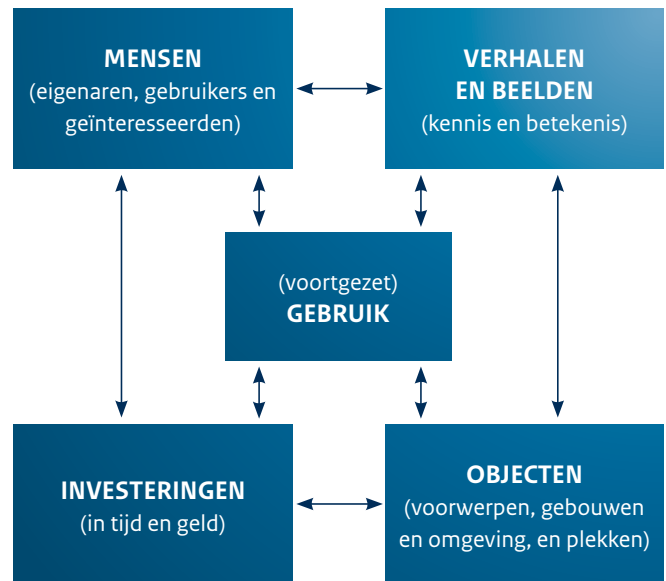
MENSEN
(eigenaren, gebruikers en geïnteresseerden)

VERHALEN EN BEELDEN
(kennis en betekenis)

(voortgezet)
GEBRUIK

INVESTERINGEN
(in tijd en geld)

OBJECTEN
(voorwerpen, gebouwen en omgeving, en plekken)